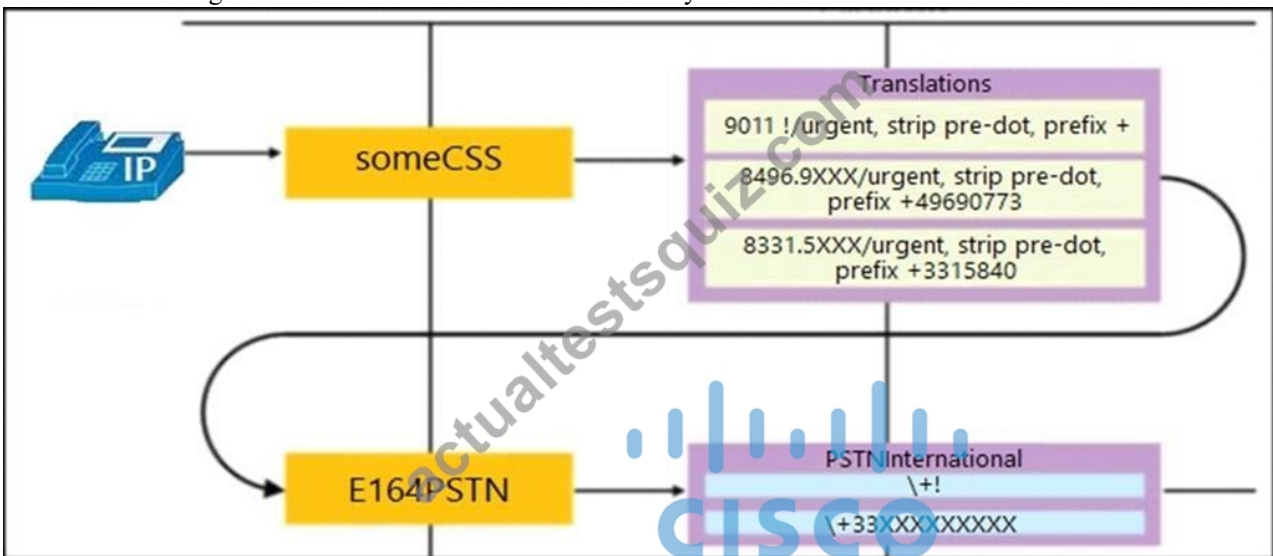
IP

someCSS

Translations

9011 !/urgent, strip pre-dot, prefix +

8496.9XXX/urgent, strip pre-dot, prefix +49690773

8331.5XXX/urgent, strip pre-dot, prefix +3315840

E164PSTN

PSTNInternational

\+!

\+33XXXXXXXXX

actualtestsquiz.com

CISCO